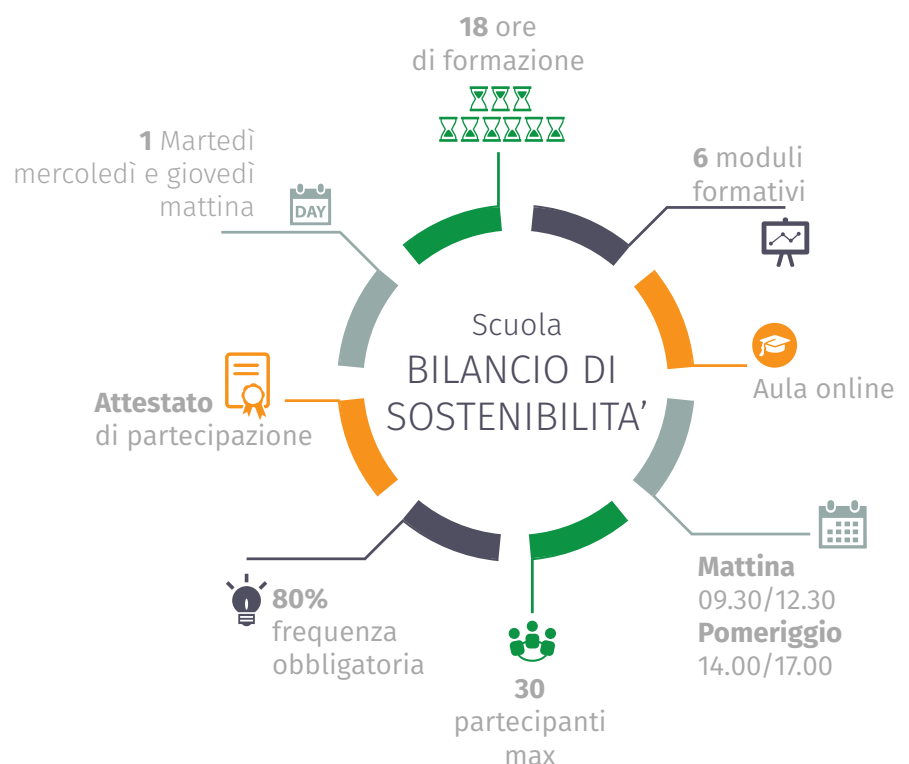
**18** ore
di formazione

**1** Martedì
mercoledì e giovedì
mattina

DAY

**6** moduli
formativi

Scuola
BILANCIO DI
SOSTENIBILITA’

Aula online

**Attestato**
di partecipazione

**Mattina**
09.30/12.30
**Pomeriggio**
14.00/17.00

**80%**
frequenza
obbligatoria

**30**
partecipanti
max